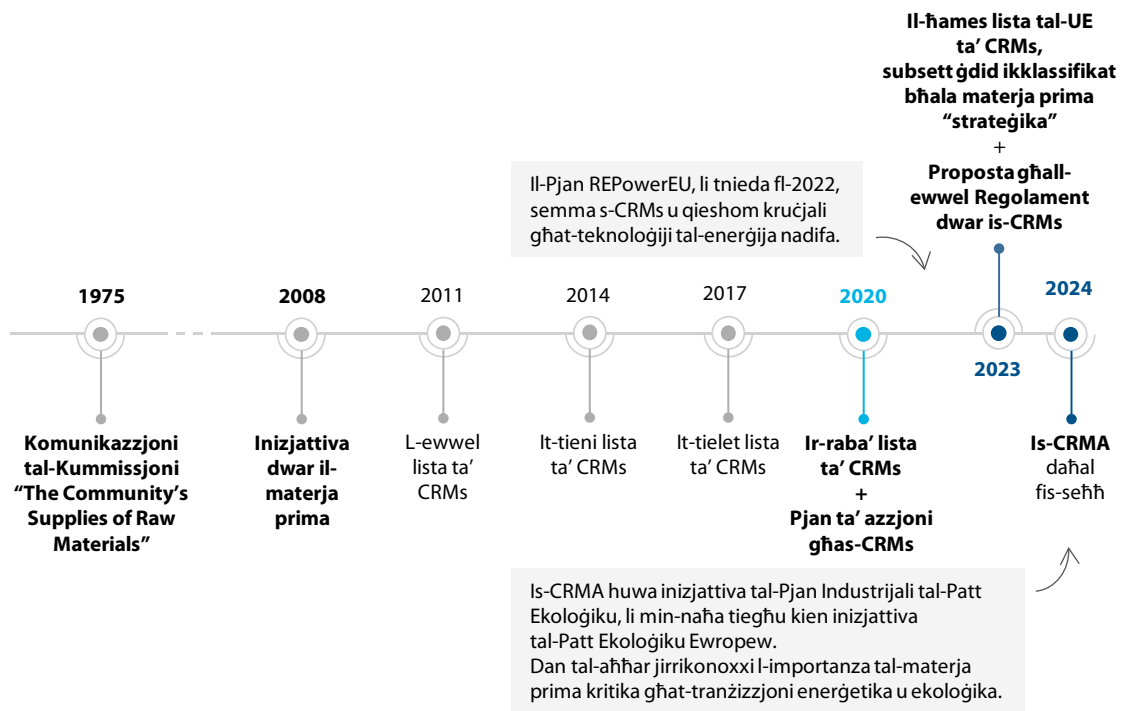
Il-ħames lista tal-UE ta' CRMs, subsett ġdid ikklassifikat bħala materja prima "strateġika"
+
Proposta għall-ewwel Regolament dwar is-CRMs

Il-Pjan REPowerEU, li tnieda fl-2022, semma s-CRMs u qieshom kruċjali għat-teknoloġiji tal-enerġija nadifa.

1975
Komunikazzjoni tal-Kummissjoni "The Community's Supplies of Raw Materials"

2008
Inizjattiva dwar il-materja prima

2011
L-ewwel lista ta' CRMs

2014
It-tieni lista ta' CRMs

2017
It-tielet lista ta' CRMs

2020
Ir-raba' lista ta' CRMs
+
Pjan ta' azzjoni għas-CRMs

2023

2024
Is-CRMA daħal fis-seħħ

Is-CRMA huwa inizjattiva tal-Pjan Industrijali tal-Patt Ekoloġiku, li min-naħa tiegħu kien inizjattiva tal-Patt Ekoloġiku Ewropew.
Dan tal-aħħar jirrikonoxxi l-importanza tal-materja prima kritika għat-tranżizzjoni enerġetika u ekoloġika.